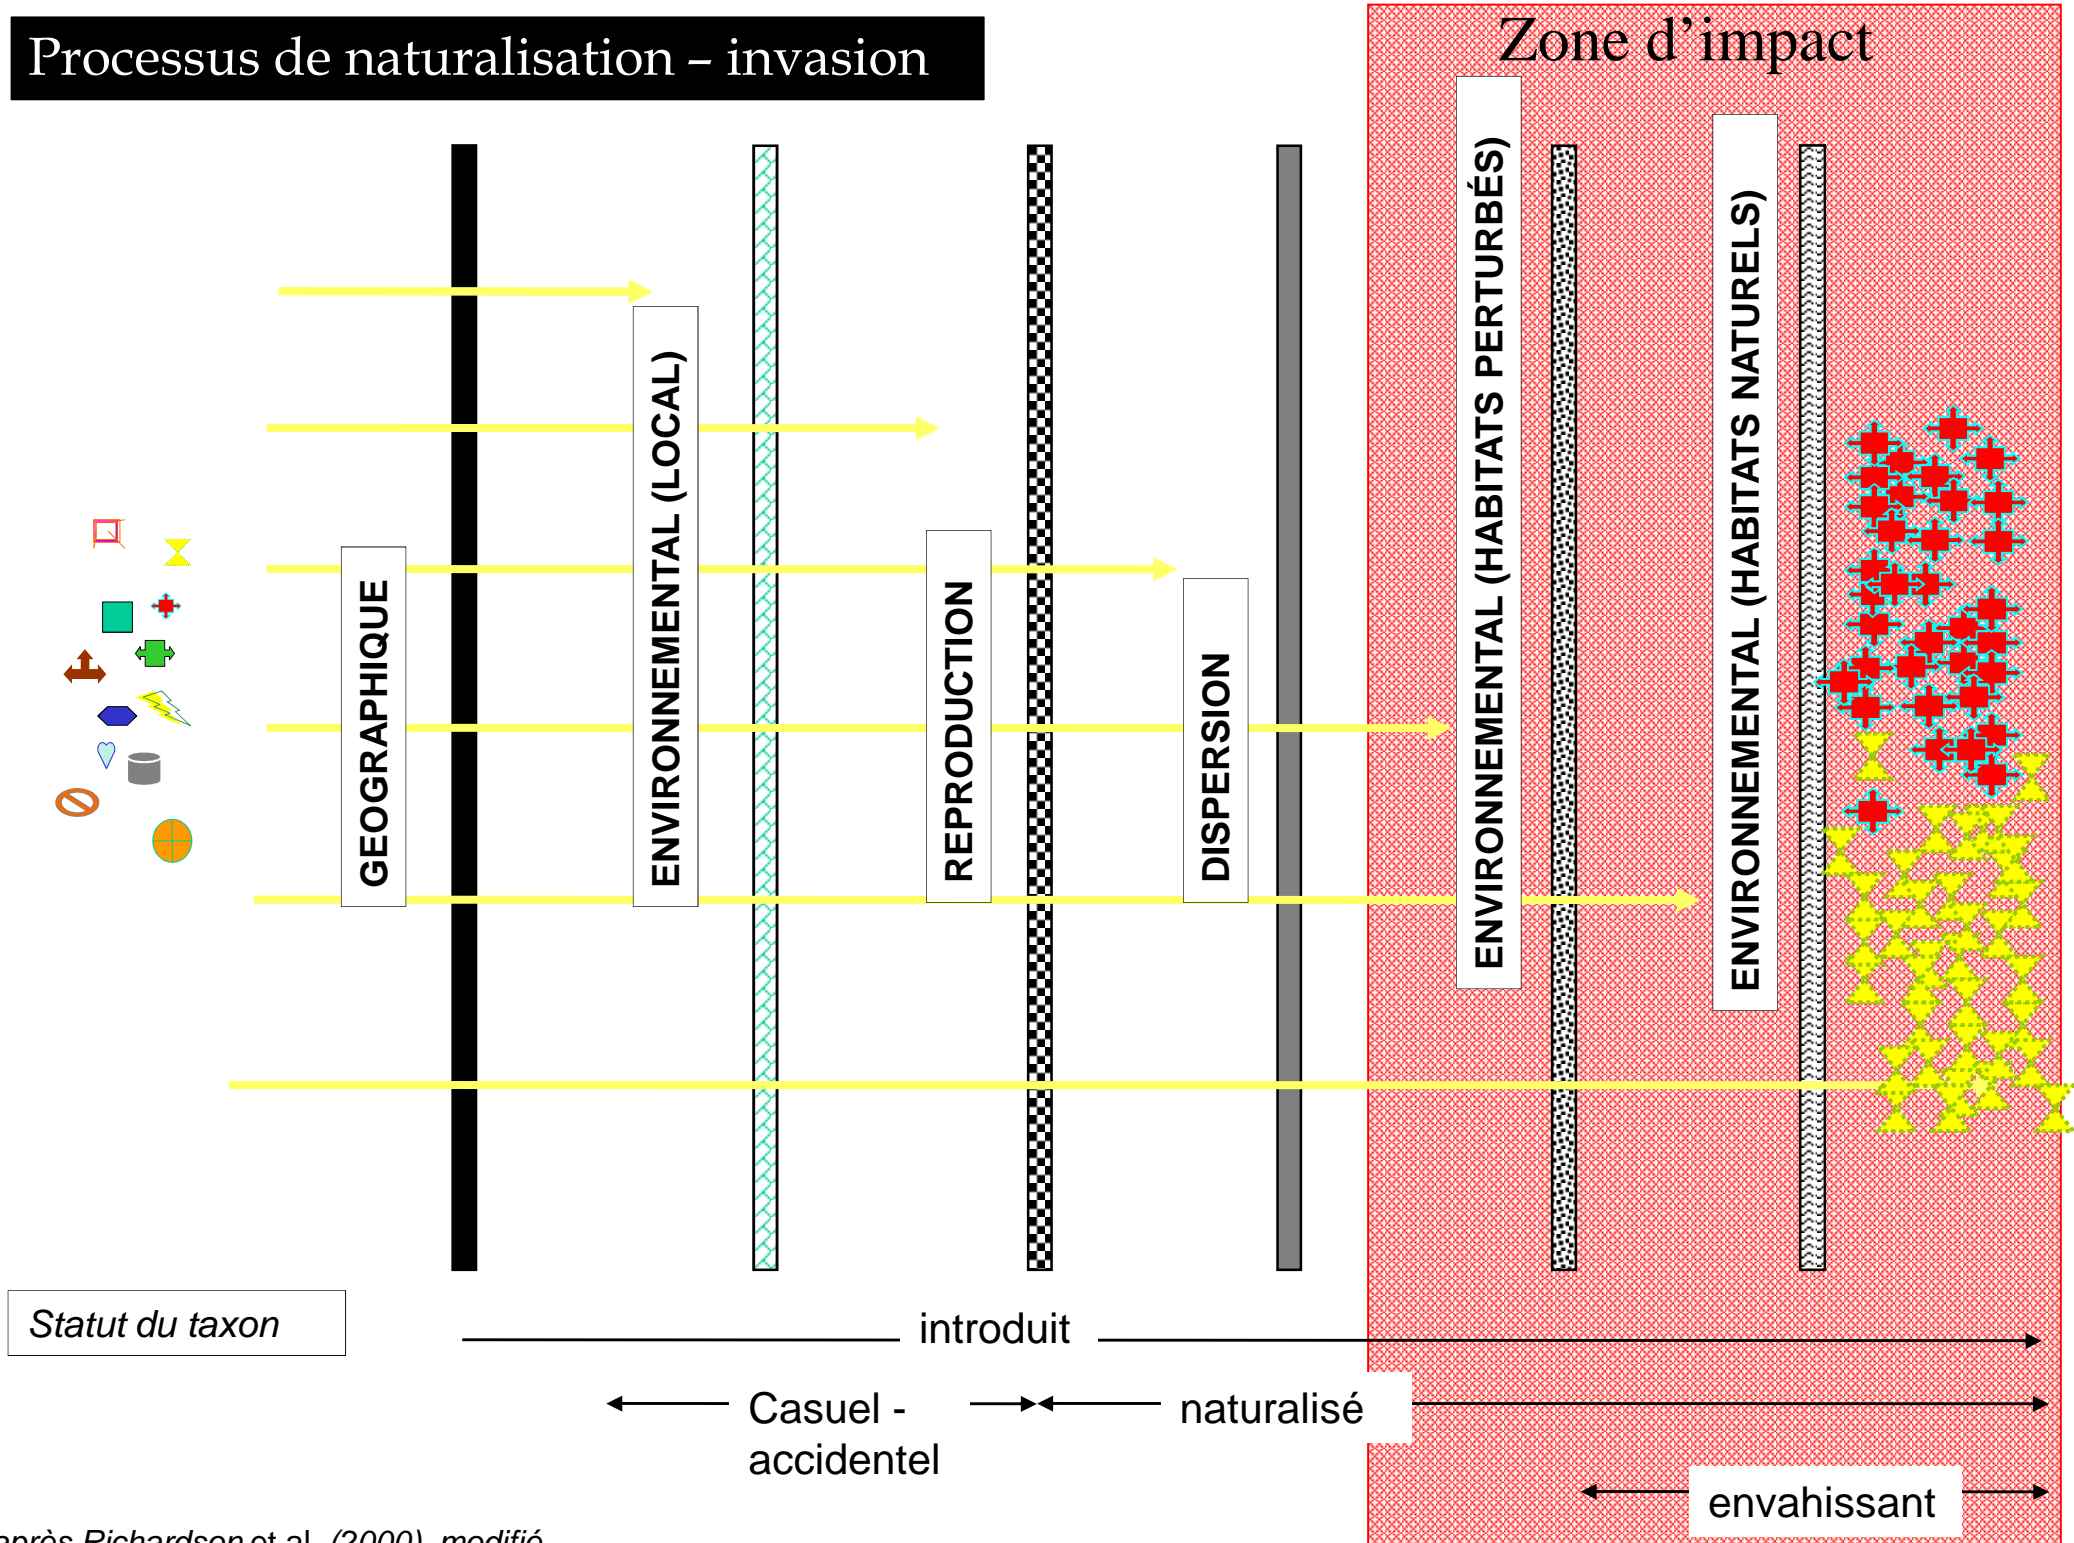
Processus de naturalisation – invasion

Zone d'impact

GEOGRAPHIQUE

ENVIRONNEMENTAL (LOCAL)

REPRODUCTION

DISPERSION

ENVIRONNEMENTAL (HABITATS PERTURBÉS)

ENVIRONNEMENTAL (HABITATS NATURELS)

Statut du taxon

introduit

Casuel - accidentel

naturalisé

envahissant

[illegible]près Richardson et al. (2000), modifié